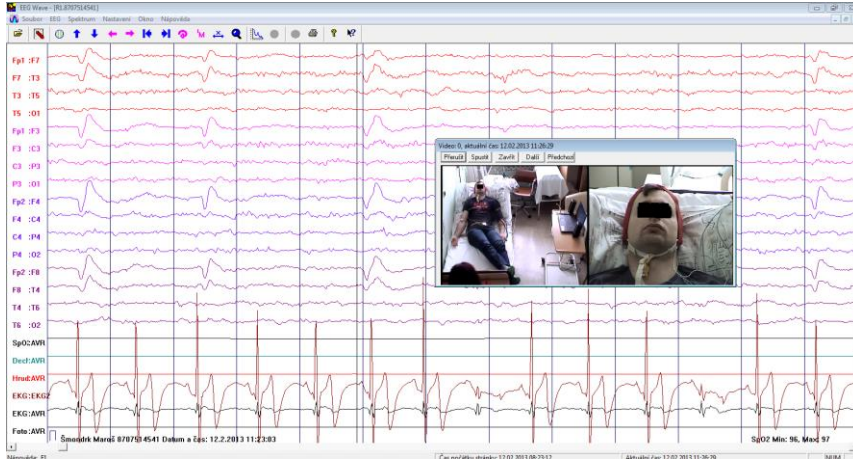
EEG Wave - [R1.8787514541]

Soubor EEG Spektrum Nastavení Okno Nápověda

Fp1 :F7
F7 :T3
T3 :T5
T5 :O1
Fp1 :F3
F3 :C3
C3 :P3
P3 :O1
Fp2 :F4
F4 :C4
C4 :P4
P4 :O2
Fp2 :F8
F8 :T4
T4 :T6
T6 :O2
SpO:AVR
Dech:AVR
Hrud:AVR
EKG:EKG2
EKG:AVR
Foto:AVR

Video: 0, aktuální čas: 12.02.2013 11:26:29

Přerušit Spustit Zavřít Další Předchozí

Šmondrk Maroš 8787514541 Datum a čas: 12.2.2013 11:23:03

SpO2 Min: 96, Max: 97

Nápověda, F1

Čas počátku stránky: 12.02.2013 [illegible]

Aktuální čas: 12.02.2013 11:26:29

NUM